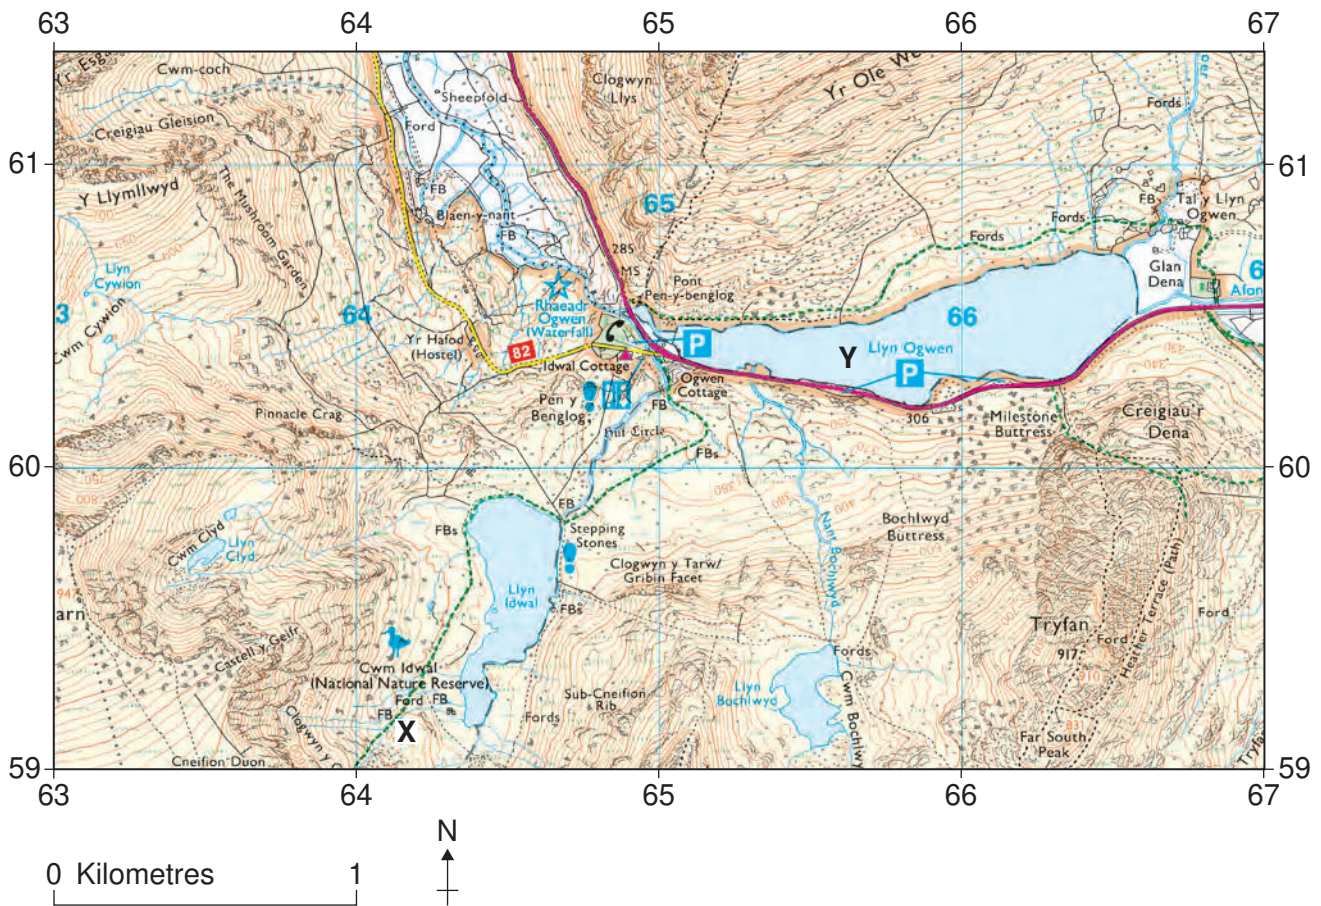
63 64 65 66 67

61 61

60 60

59 59

63 64 65 66 67

Yr Esgair
Cwm-coch
Sheepfold
Clogwyn Llys
Yr Ole Wen
Fords
Creigiau Gleision
Ford
Y Llymllwyd
The Mushroom Garden
FB
Blaen-y-nant
FB
65
FB
Tal y Llyn Ogwen
Fords
Fords
Glan Dena
Llyn Cywion
285
MS
Pont Pen-y-benglog
Alon
Cwm Cywion
64
Rhaeadr Ogwen (Waterfall)
P
66
Yr Hafod (Hostel)
82
Y
Llyn Ogwen
P
Idwal Cottage
Ogwen Cottage
Pen y Benglog
FB
306
Milestone Buttress
Creigiau'r Dena
Pinnacle Crag
Hut Circle
FBs
FB
FBs
Stepping Stones
Bochlwyd Buttress
Cwm Clyd
Llyn Clyd
Clogwyn y Tarw/ Gribin Facet
Nant Bochlwyd
Llyn Idwal
FBs
Tryfan
Ford
Ford
917
Heather Terrace (Path)
Castell y Gelfr
Cwm Idwal (National Nature Reserve)
Fords
Ford FB
FB
X
Sub-Cneifion Rib
Fords
Llyn Bochlwyd
Cwm Bochlwyd
Far South Peak
Clogwyn Y Geifr
Cneifion Duon

N

0 Kilometres 1